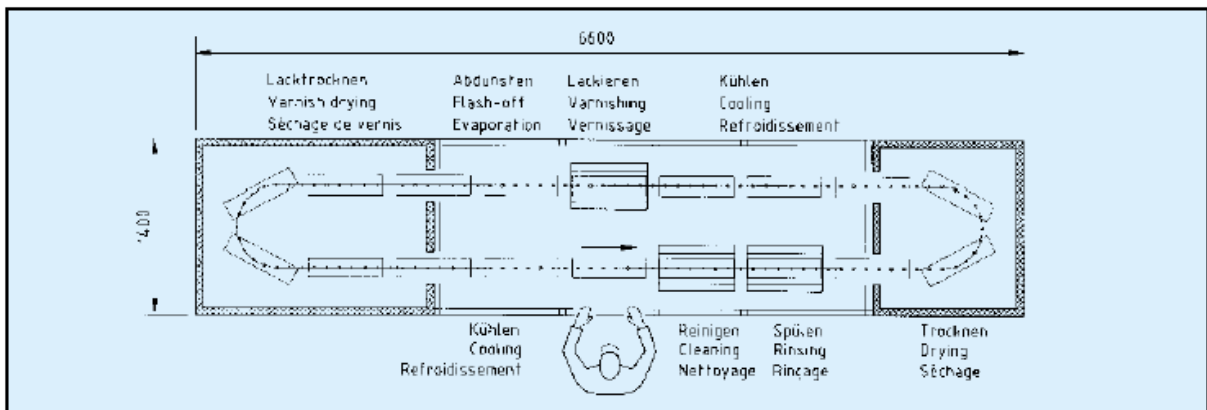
6600

Lacktrocknen
Varnish drying
Séchage de vernis

Abdunsten
Flash-off
Evaporation

Lackieren
Varnishing
Vernissage

Kühlen
Cooling
Refroidissement

1400

Kühlen
Cooling
Refroidissement

Reinigen
Cleaning
Nettoyage

Spülen
Rinsing
Rinçage

Trocknen
Drying
Séchage